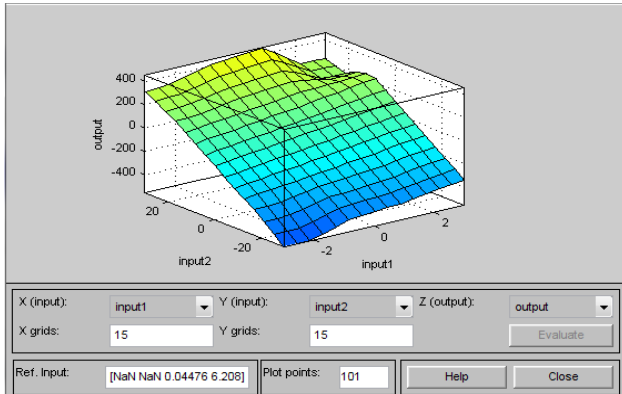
400
200
0
-200
-400
output
20
0
-20
input2
-2
0
2
input1

X (input): input1
Y (input): input2
Z (output): output
X grids: 15
Y grids: 15
Evaluate

Ref. Input: [NaN NaN 0.04476 6.208]
Plot points: 101
Help
Close